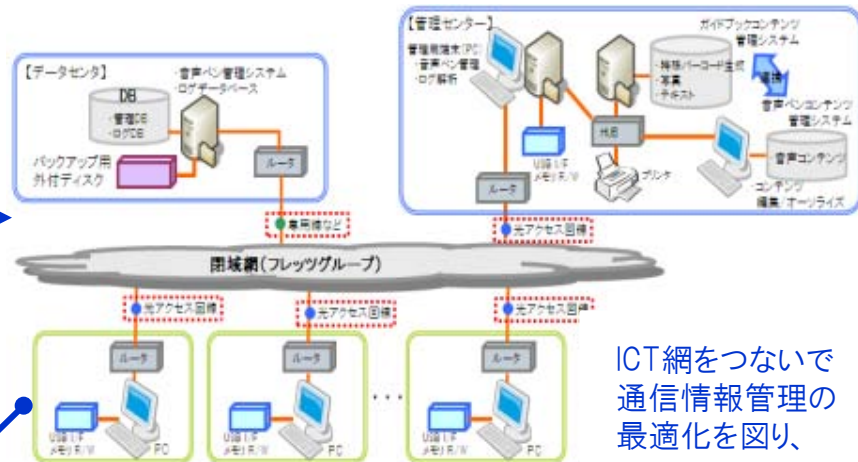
【データセンタ】
・音声ペン管理システム
・ログデータベース
DB
・管理DB
・ログDB
バックアップ用
外付ディスク
ルータ
専用線など

【管理センター】
管理用端末(PC)
・音声ペン管理
・ログ解析
ガイドブックコンテンツ
管理システム
・特殊バーコード生成
・写真
・テキスト
連携
音声ペンコンテンツ
管理システム
USB I/F
メモリR/W
HUB
プリンタ
ルータ
音声コンテンツ
・コンテンツ
編集・オーソライズ
光アクセス回線

閉域網(フレッツグループ)

光アクセス回線
光アクセス回線
光アクセス回線
ルータ
ルータ
ルータ
USB I/F
メモリR/W
PC
USB I/F
メモリR/W
PC
USB I/F
メモリR/W
PC

ICT網をつないで
通信情報管理の
最適化を図り、